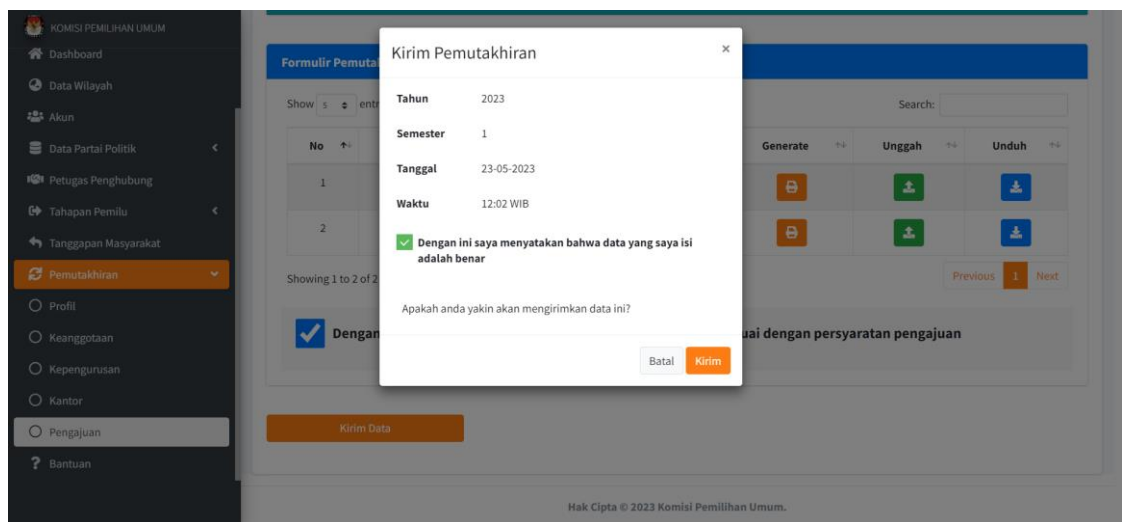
KOMISI PEMILIHAN UMUM
Dashboard
Data Wilayah
Akun
Data Partai Politik
Petugas Penghubung
Tahapan Pemilu
Tanggapan Masyarakat
Pemutakhiran
Profil
Keanggotaan
Kepengurusan
Kantor
Pengajuan
Bantuan

Formulir Pemuta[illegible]

Show 5 entr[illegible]

Search:

| No | | Generate | Unggah | Unduh |
|---|---|---|---|---|
| 1 | | | | |
| 2 | | | | |

Showing 1 to 2 of 2

Previous 1 Next

Dengan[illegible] uai dengan persyaratan pengajuan

Kirim Data

Kirim Pemutakhiran ×

Tahun 2023

Semester 1

Tanggal 23-05-2023

Waktu 12:02 WIB

Dengan ini saya menyatakan bahwa data yang saya isi adalah benar

Apakah anda yakin akan mengirimkan data ini?

Batal Kirim

Hak Cipta © 2023 Komisi Pemilihan Umum.